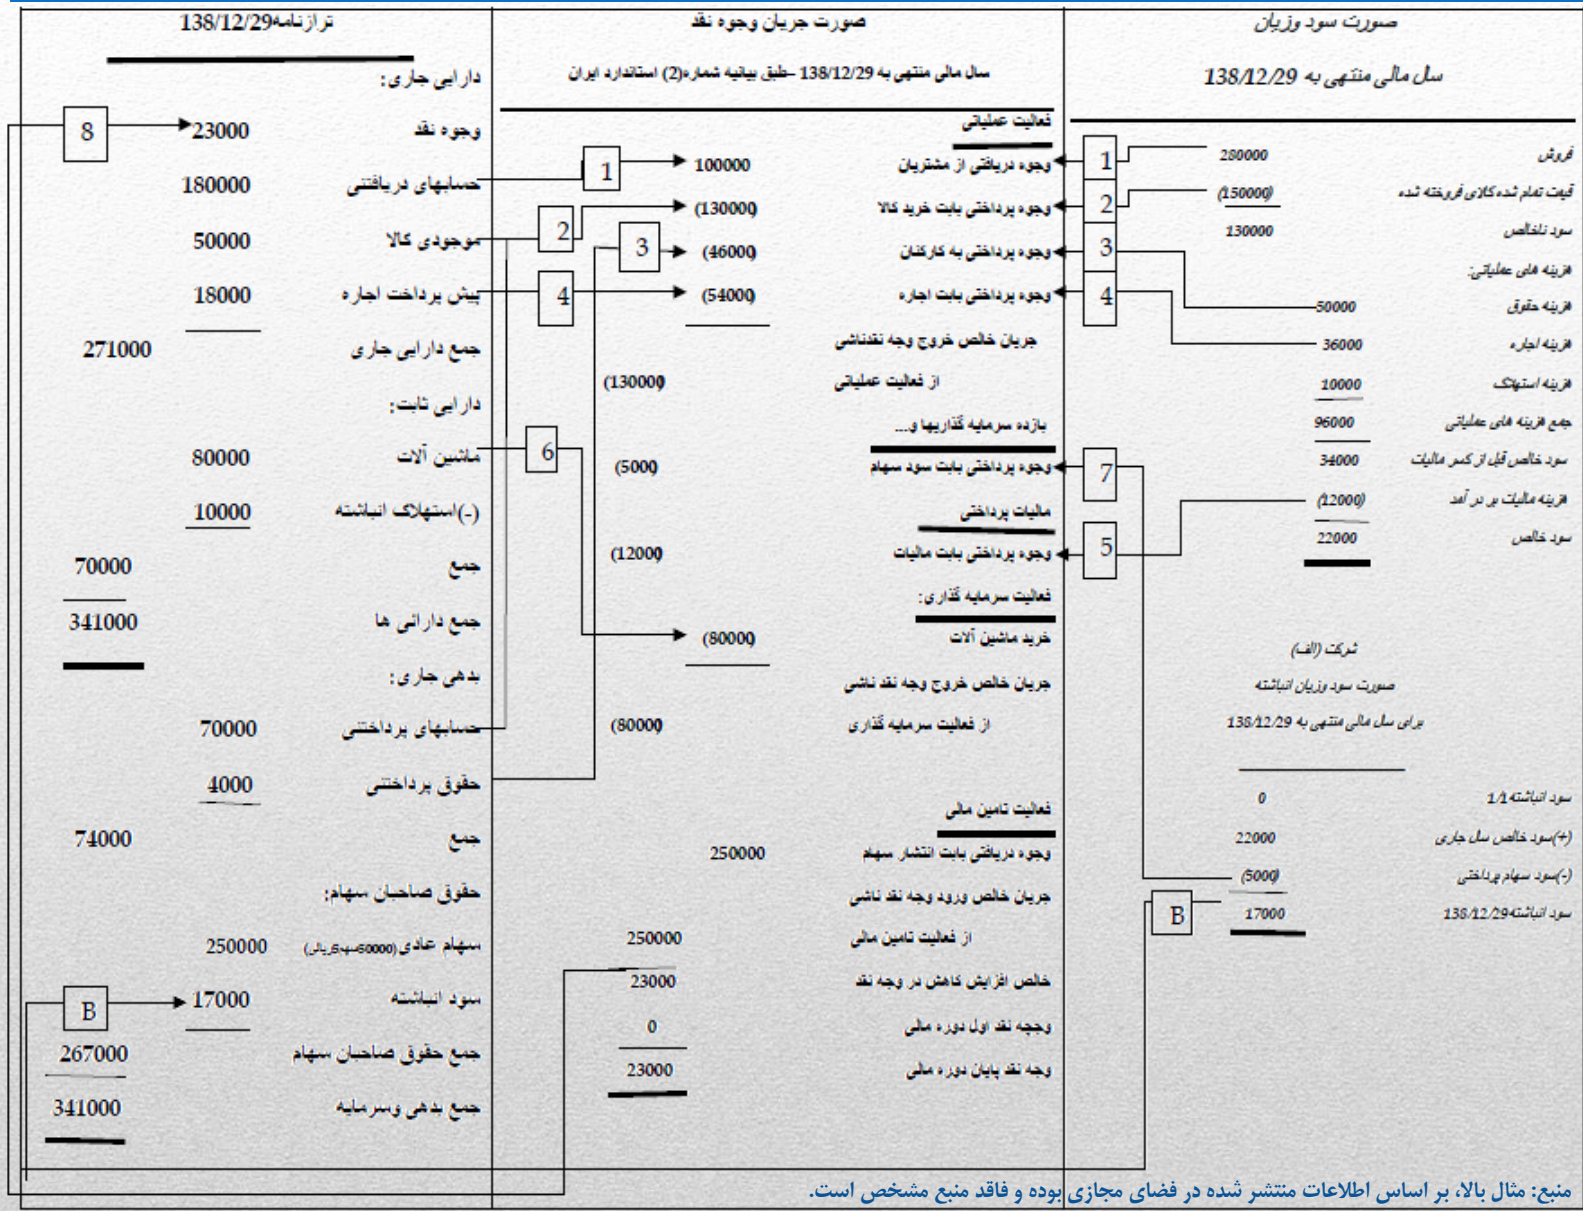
صورت سود وزیان

سال مالی منتهی به 138/12/29

| | |
|---|---|
| فروش | 280000 |
| قیمت تمام شده کالای فروخته شده | (150000) |
| سود ناخالص | 130000 |
| هزینه های عملیاتی: | |
| هزینه حقوق | 50000 |
| هزینه اجاره | 36000 |
| هزینه استهلاک | 10000 |
| جمع هزینه های عملیاتی | 96000 |
| سود خالص قبل از کسر مالیات | 34000 |
| هزینه مالیات بر در آمد | (12000) |
| سود خالص | 22000 |

شرکت (الف)

صورت سود وزیان انباشته

برای سال مالی منتهی به 138/12/29

| | |
|---|---|
| سود انباشته 1/1 | 0 |
| (+)سود خالص سال جاری | 22000 |
| (-)سود سهام پرداختی | (5000) |
| سود انباشته138/12/29 | 17000 |

صورت جریان وجوه نقد

سال مالی منتهی به 138/12/29 -طبق بیانیه شماره(2) استاندارد ایران

فعالیت عملیاتی

| | |
|---|---|
| وجوه دریافتی از مشتریان | 100000 |
| وجوه پرداختی بابت خرید کالا | (130000) |
| وجوه پرداختی به کارکنان | (46000) |
| وجوه پرداختی بابت اجاره | (54000) |
| جریان خالص خروج وجه نقدناشی از فعالیت عملیاتی | (130000) |

بازده سرمایه گذاریها و...

| | |
|---|---|
| وجوه پرداختی بابت سود سهام | (5000) |

مالیات پرداختی

| | |
|---|---|
| وجوه پرداختی بابت مالیات | (12000) |

فعالیت سرمایه گذاری:

| | |
|---|---|
| خرید ماشین آلات | (80000) |
| جریان خالص خروج وجه نقد ناشی از فعالیت سرمایه گذاری | (80000) |

فعالیت تامین مالی

| | |
|---|---|
| وجوه دریافتی بابت انتشار سهام | 250000 |
| جریان خالص ورود وجه نقد ناشی از فعالیت تامین مالی | 250000 |
| خالص افزایش کاهش در وجه نقد | 23000 |
| وجه نقد اول دوره مالی | 0 |
| وجه نقد پایان دوره مالی | 23000 |

ترازنامه138/12/29

دارایی جاری:

| | | |
|---|---|---|
| وجوه نقد | 23000 | |
| حسابهای دریافتنی | 180000 | |
| موجودی کالا | 50000 | |
| پیش پرداخت اجاره | 18000 | |
| جمع دارایی جاری | | 271000 |

دارایی ثابت:

| | | |
|---|---|---|
| ماشین آلات | 80000 | |
| (-)استهلاک انباشته | 10000 | |
| جمع | | 70000 |
| جمع دارائی ها | | 341000 |

بدهی جاری:

| | | |
|---|---|---|
| حسابهای پرداختنی | 70000 | |
| حقوق پرداختنی | 4000 | |
| جمع | | 74000 |

حقوق صاحبان سهام:

| | | |
|---|---|---|
| سهام عادی (50000سهم5ریالی) | 250000 | |
| سود انباشته | 17000 | |
| جمع حقوق صاحبان سهام | | 267000 |
| جمع بدهی وسرمایه | | 341000 |

1 2 3 4 5 6 7 8 B B

منبع: مثال بالا، بر اساس اطلاعات منتشر شده در فضای مجازی بوده و فاقد منبع مشخص است.